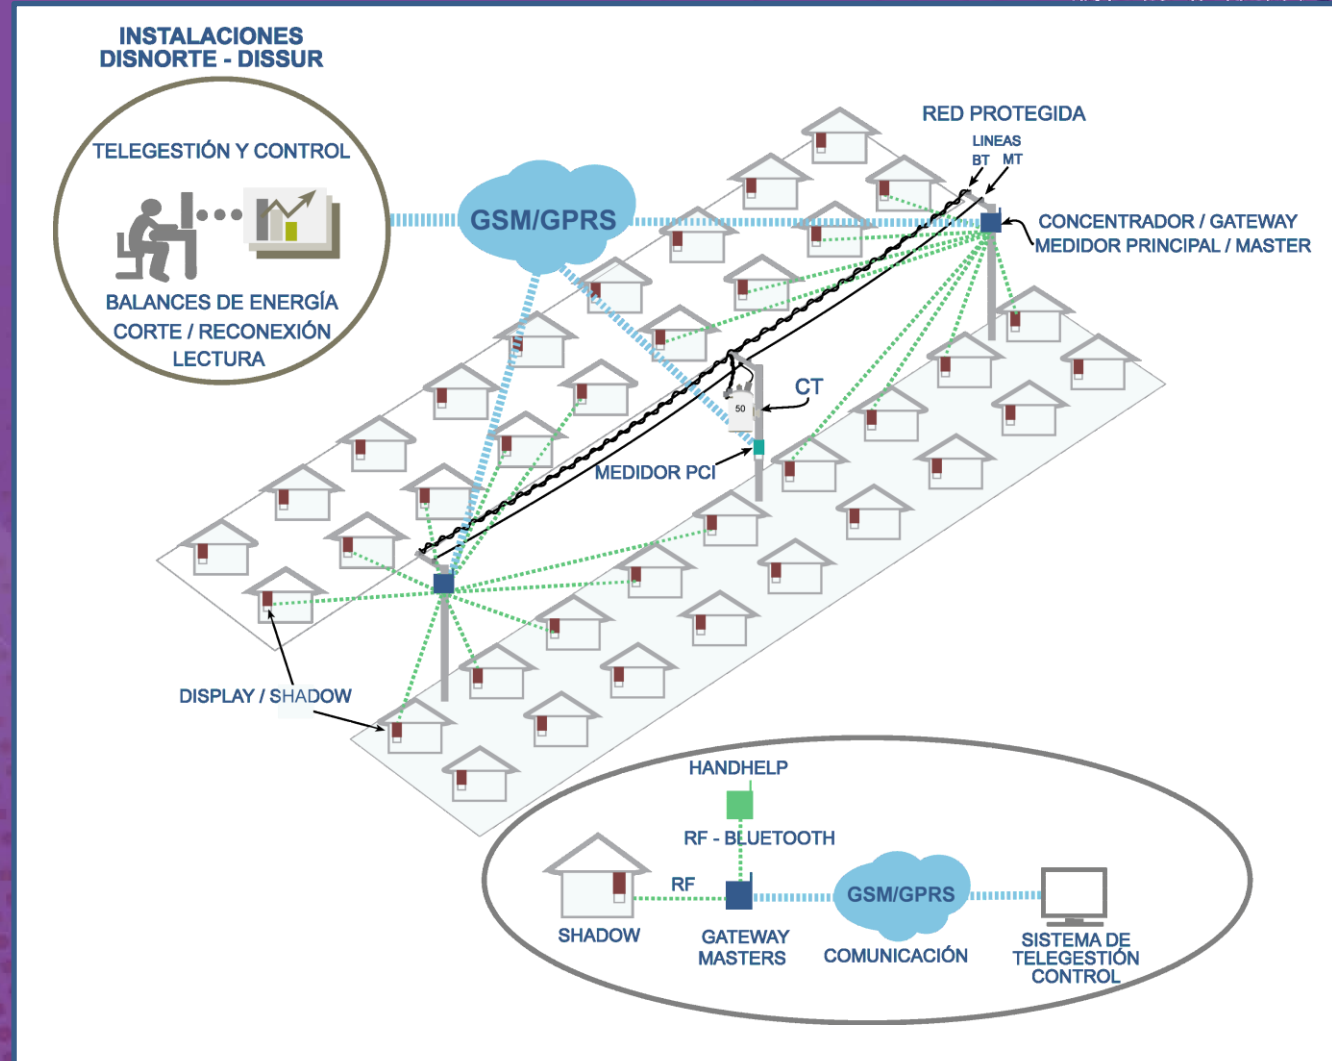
INSTALACIONES
DISNORTE - DISSUR

TELEGESTIÓN Y CONTROL

BALANCES DE ENERGÍA
CORTE / RECONEXIÓN
LECTURA

GSM/GPRS

RED PROTEGIDA

LINEAS
BT MT

CONCENTRADOR / GATEWAY
MEDIDOR PRINCIPAL / MASTER

CT

50

MEDIDOR PCI

DISPLAY / SHADOW

HANDHELP

RF - BLUETOOTH

RF

SHADOW

GATEWAY
MASTERS

GSM/GPRS

COMUNICACIÓN

SISTEMA DE
TELEGESTIÓN
CONTROL